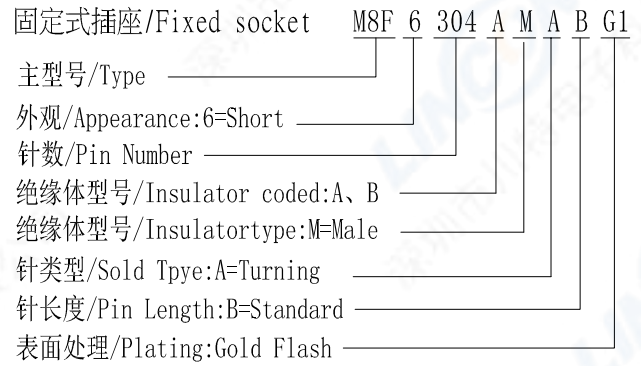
固定式插座/Fixed socket M8F 6 304 A M A B G1

主型号/Type

外观/Appearance:6=Short

针数/Pin Number

绝缘体型号/Insulator coded:A、B

绝缘体型号/Insulatortype:M=Male

针类型/Sold Tpye:A=Turning

针长度/Pin Length:B=Standard

表面处理/Plating:Gold Flash